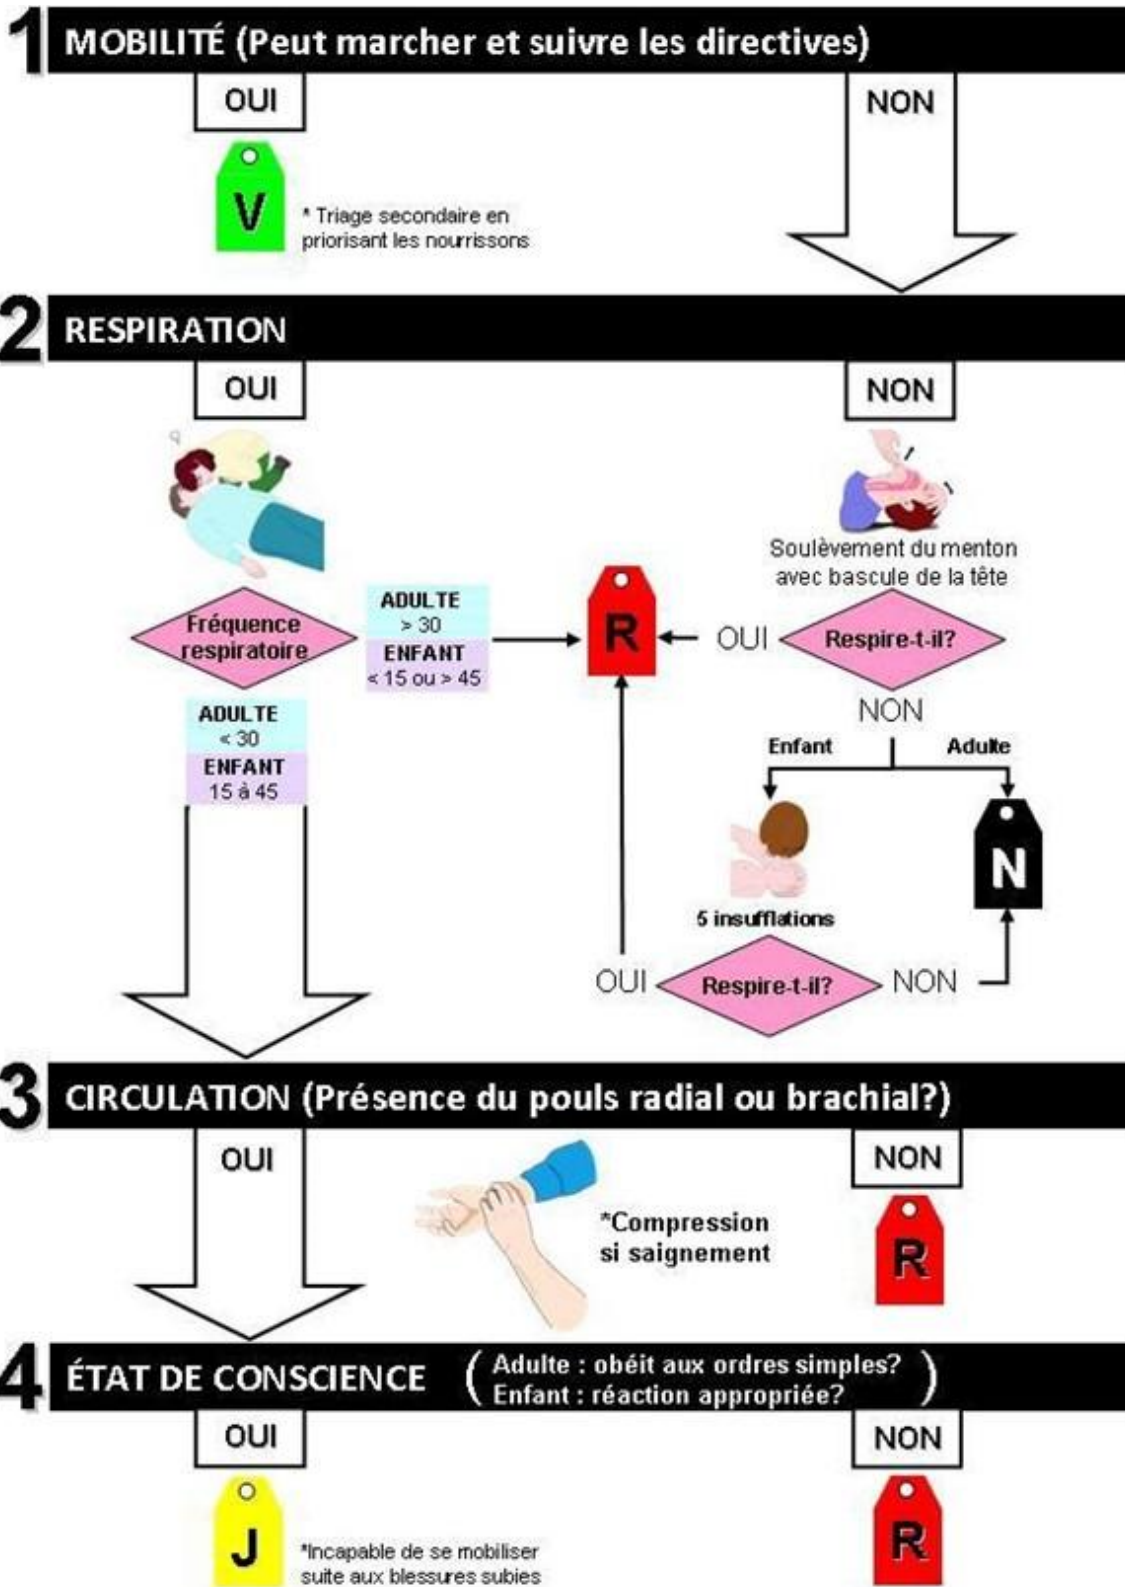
1 MOBILITÉ (Peut marcher et suivre les directives)

OUI

NON

V

* Triage secondaire en priorisant les nourrissons

2 RESPIRATION

OUI

NON

Soulèvement du menton avec bascule de la tête

Fréquence respiratoire

ADULTE > 30
ENFANT < 15 ou > 45

R

OUI

Respire-t-il?

NON

ADULTE < 30
ENFANT 15 à 45

Enfant

Adulte

N

5 insufflations

OUI

Respire-t-il?

NON

3 CIRCULATION (Présence du pouls radial ou brachial?)

OUI

NON

*Compression si saignement

R

4 ÉTAT DE CONSCIENCE (Adulte : obéit aux ordres simples? Enfant : réaction appropriée?)

OUI

NON

J

*Incapable de se mobiliser suite aux blessures subies

R